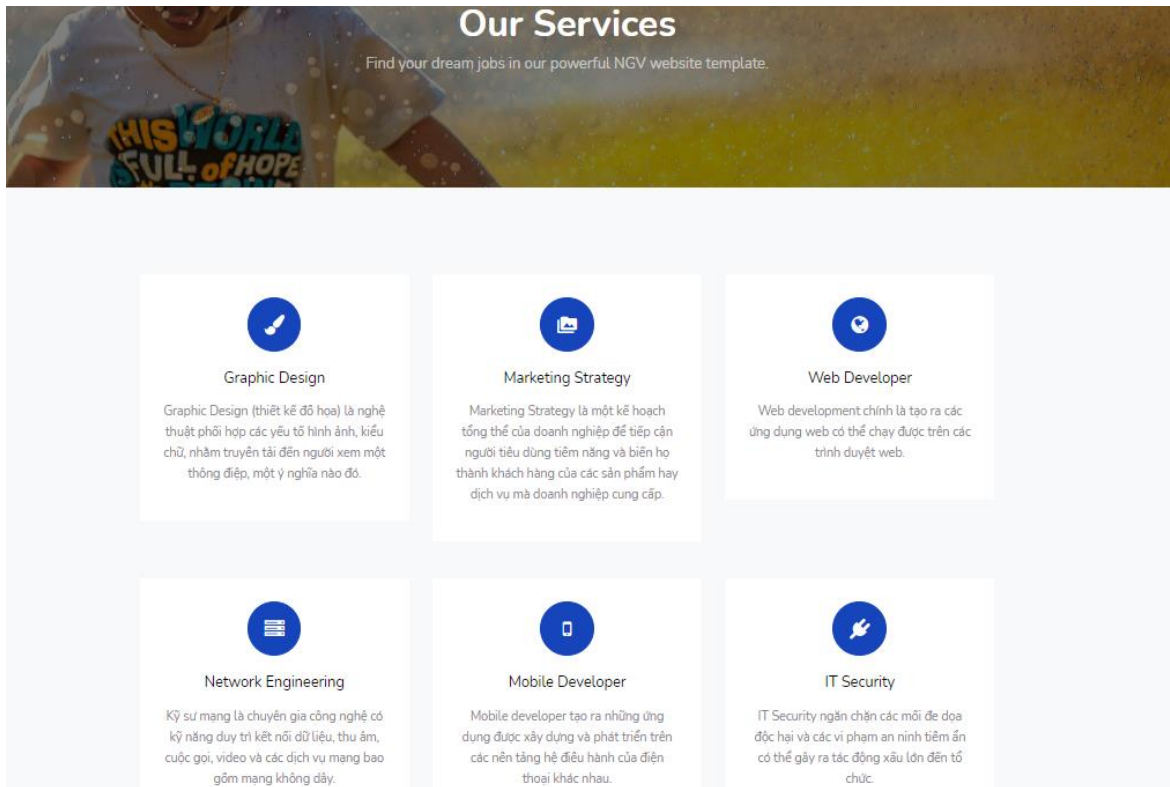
Our Services

Find your dream jobs in our powerful NGV website template.

THIS WORLD FULL of HOPE

Graphic Design

Graphic Design (thiết kế đồ họa) là nghệ thuật phối hợp các yếu tố hình ảnh, kiểu chữ, nhằm truyền tải đến người xem một thông điệp, một ý nghĩa nào đó.

Marketing Strategy

Marketing Strategy là một kế hoạch tổng thể của doanh nghiệp để tiếp cận người tiêu dùng tiềm năng và biến họ thành khách hàng của các sản phẩm hay dịch vụ mà doanh nghiệp cung cấp.

Web Developer

Web development chính là tạo ra các ứng dụng web có thể chạy được trên các trình duyệt web.

Network Engineering

Kỹ sư mạng là chuyên gia công nghệ có kỹ năng duy trì kết nối dữ liệu, thu âm, cuộc gọi, video và các dịch vụ mạng bao gồm mạng không dây.

Mobile Developer

Mobile developer tạo ra những ứng dụng được xây dựng và phát triển trên các nền tảng hệ điều hành của điện thoại khác nhau.

IT Security

IT Security ngăn chặn các mối đe dọa độc hại và các vi phạm an ninh tiềm ẩn có thể gây ra tác động xấu lớn đến tổ chức.